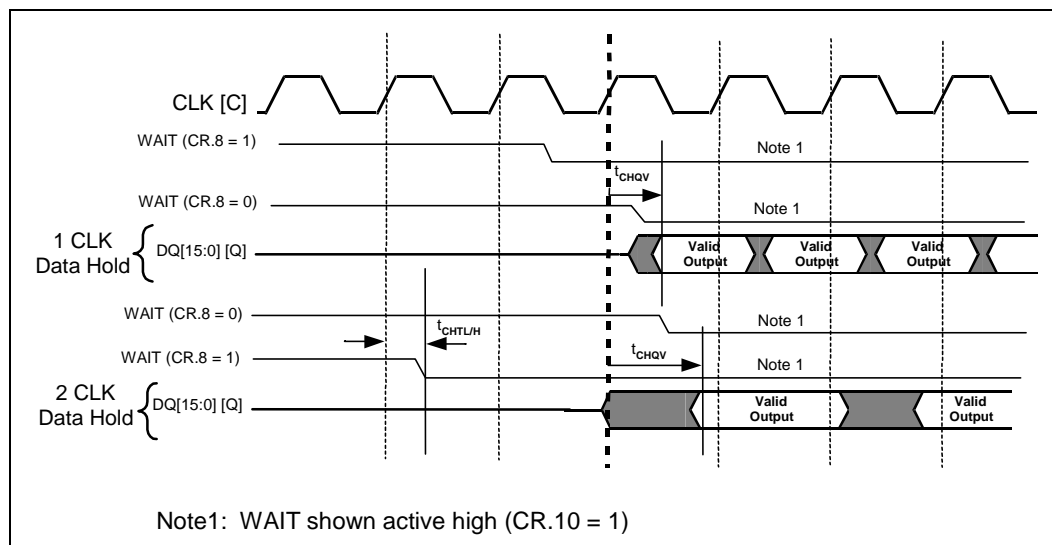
CLK [C]

WAIT (CR.8 = 1)

Note 1

$t_{CHQV}$

WAIT (CR.8 = 0)

Note 1

1 CLK Data Hold

DQ[15:0] [Q]

Valid Output

Valid Output

Valid Output

WAIT (CR.8 = 0)

Note 1

$t_{CHTL/H}$

WAIT (CR.8 = 1)

$t_{CHQV}$

Note 1

2 CLK Data Hold

DQ[15:0] [Q]

Valid Output

Valid Output

Note1: WAIT shown active high (CR.10 = 1)